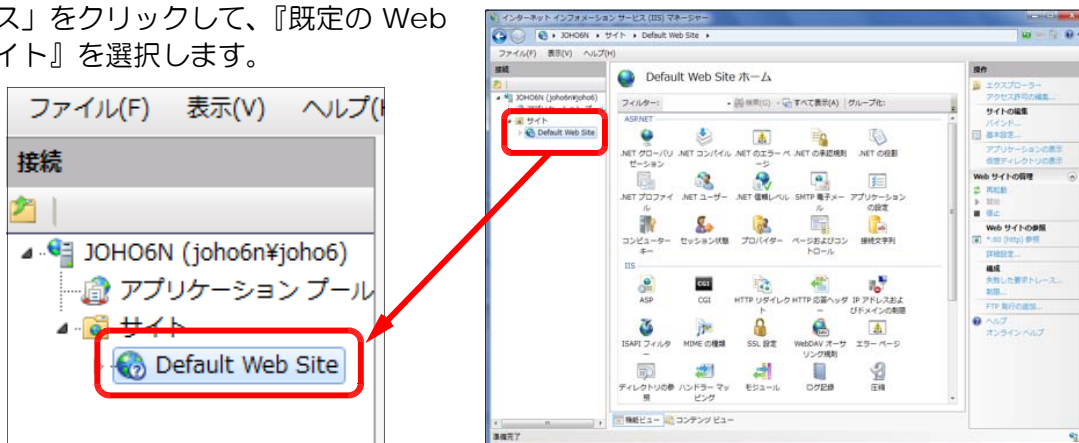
ス」をクリックして、『既定の Web イト』を選択します。

ファイル(F) 表示(V) ヘルプ(

接続

JOHO6N (joho6n¥joho6)
アプリケーション プール
サイト
Default Web Site

インターネット インフォメーション サービス (IIS) マネージャー
JOHO6N ▸ サイト ▸ Default Web Site ▸
ファイル(F) 表示(V) ヘルプ(H)
接続
JOHO6N (joho6n¥joho6)
サイト
Default Web Site
Default Web Site ホーム
フィルター: 検索(G) すべて表示(A) グループ化:
ASP.NET
.NET グローバリゼーション .NET コンパイル .NET のエラー ページ .NET の承認規則 .NET の役割
.NET プロファイル .NET ユーザー .NET 信頼レベル SMTP 電子メール アプリケーションの設定
コンピューター キー セッション状態 プロバイダー ページおよびコントロール 接続文字列
IIS
ASP CGI HTTP リダイレクト HTTP 応答ヘッダー IP アドレスおよびドメインの制限
ISAPI フィルター MIME の種類 SSL 設定 WebDAV オーサリング規則 エラー ページ
ディレクトリの参照 ハンドラー マッピング モジュール ログ記録 圧縮
機能ビュー コンテンツ ビュー
準備完了
操作
エクスプローラー
アクセス許可の編集...
サイトの編集
バインド...
基本設定...
アプリケーションの表示
仮想ディレクトリの表示
Web サイトの管理
再起動
開始
停止
Web サイトの参照
*:80 (http) 参照
詳細設定...
構成
失敗した要求トレース...
制限...
FTP 発行の追加...
ヘルプ
オンライン ヘルプ